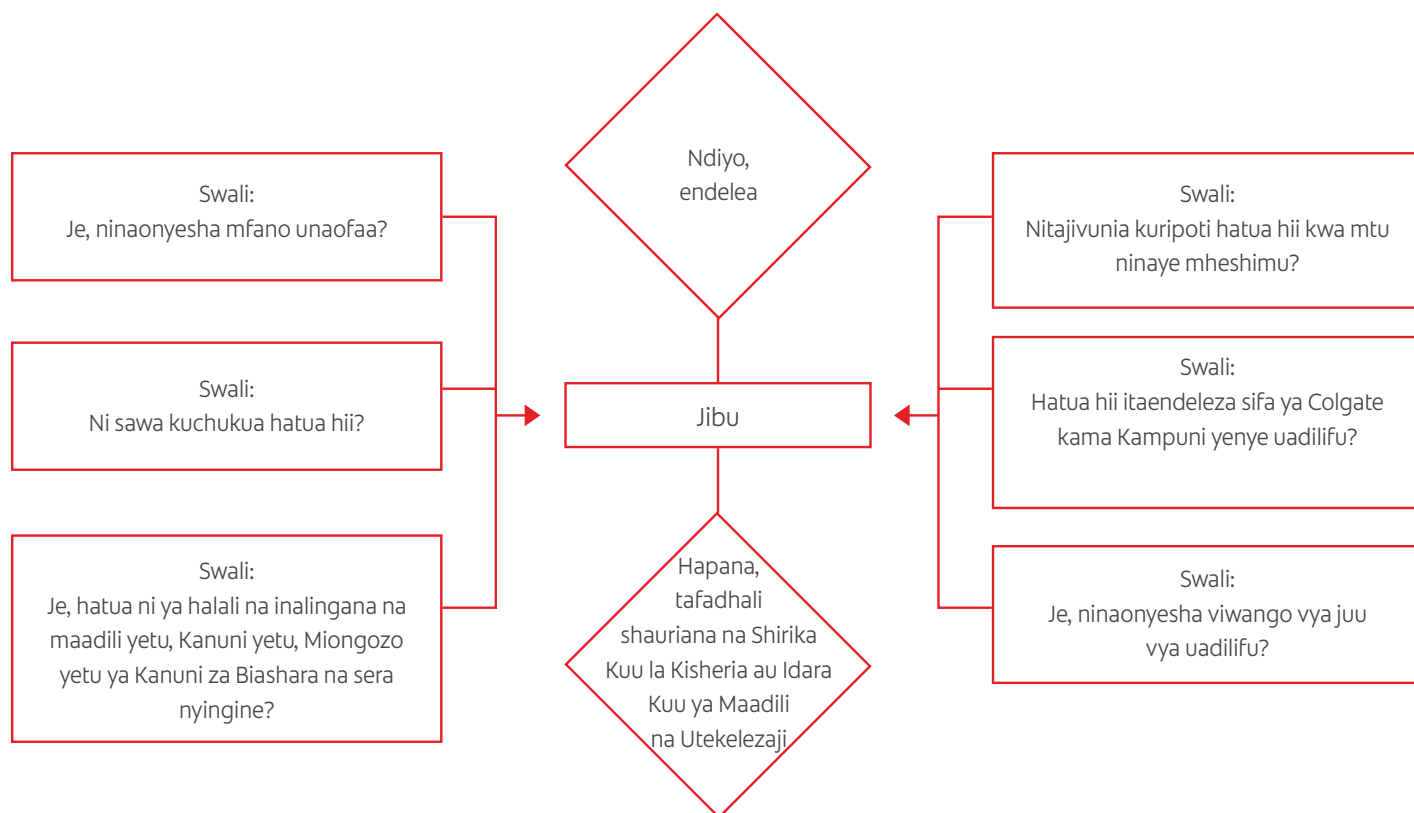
Swali:
Je, ninaonyesha mfano unaofaa?

Swali:
Ni sawa kuchukua hatua hii?

Swali:
Je, hatua ni ya halali na inalingana na maadili yetu, Kanuni yetu, Miongozo yetu ya Kanuni za Biashara na sera nyingine?

Ndiyo, endelea

Jibu

Hapana, tafadhali shauriana na Shirika Kuu la Kisheria au Idara Kuu ya Maadili na Utekelezaji

Swali:
Nitajivunia kuripoti hatua hii kwa mtu ninaye mheshimu?

Swali:
Hatua hii itaendeleza sifa ya Colgate kama Kampuni yenye uadilifu?

Swali:
Je, ninaonyesha viwango vya juu vya uadilifu?